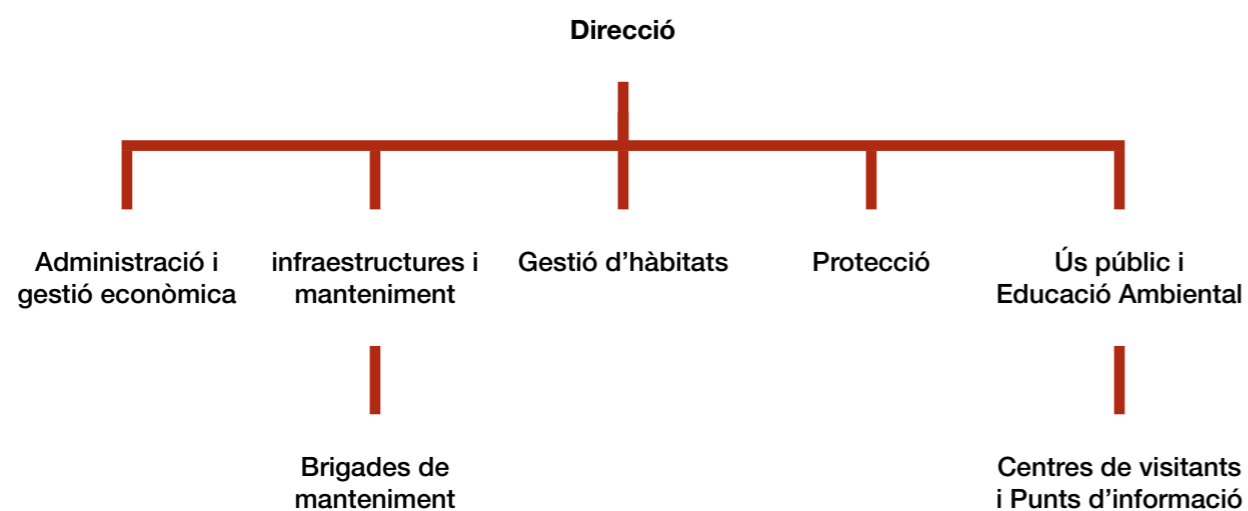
Direcció

Administració i gestió econòmica

infraestructures i manteniment

Gestió d'hàbitats

Protecció

Ús públic i Educació Ambiental

Brigades de manteniment

Centres de visitants i Punts d'informació